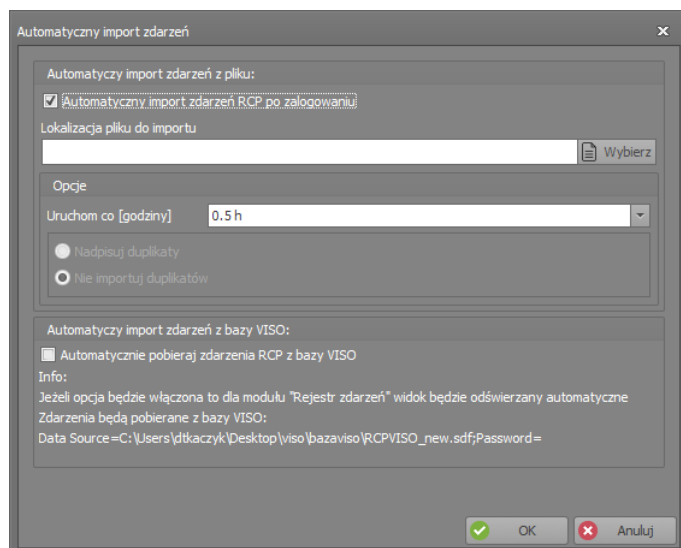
Automatyczny import zdarzeń

Automatyczy import zdarzeń z pliku:

Automatyczny import zdarzeń RCP po zalogowaniu

Lokalizacja pliku do importu

Wybierz

Opcje

Uruchom co [godziny]

0.5 h

Nadpisuj duplikaty

Nie importuj duplikatów

Automatyczy import zdarzeń z bazy VISO:

Automatycznie pobieraj zdarzenia RCP z bazy VISO

Info:

Jeżeli opcja będzie włączona to dla modułu "Rejestr zdarzeń" widok będzie odświerzany automatyczne

Zdarzenia będą pobierane z bazy VISO:

Data Source=C:\Users\dtkaczyk\Desktop\viso\bazaviso\RCPVISO_new.sdf;Password=

OK

Anuluj